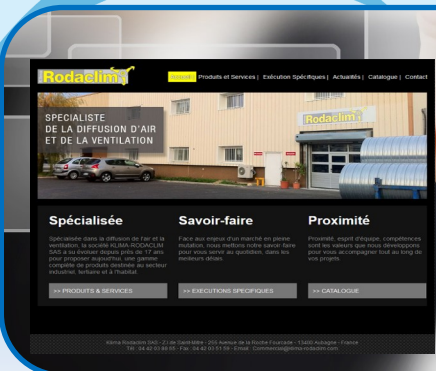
Rodaclim

Accueil | Produits et Services | Exécution Spécifiques | Actualités | Catalogue | Contact

SPECIALISTE DE LA DIFFUSION D'AIR ET DE LA VENTILATION

Rodaclim

Spécialisée

Spécialisée dans la diffusion de l'air et la ventilation, la société KLIMA-RODACLIM SAS a su évoluer depuis près de 17 ans pour proposer aujourd'hui, une gamme complète de produits destinée au secteur industriel, tertiaire et à l'habitat.

>> PRODUITS & SERVICES

Savoir-faire

Face aux enjeux d'un marché en pleine mutation, nous mettons notre savoir-faire pour vous servir au quotidien, dans les meilleurs délais.

>> EXECUTIONS SPECIFIQUES

Proximité

Proximité, esprit d'équipe, compétences sont les valeurs que nous développons pour vous accompagner tout au long de vos projets.

>> CATALOGUE

Klima Rodaclim SAS - Z.I. de Saint-Mitre - 255 Avenue de la Roche Fourcade - 13400 Aubagne - France
Tél : 04 42 03 59 55 - Fax : 04 42 03 51 59 - Email : Commercial@klima-rodaclim.com